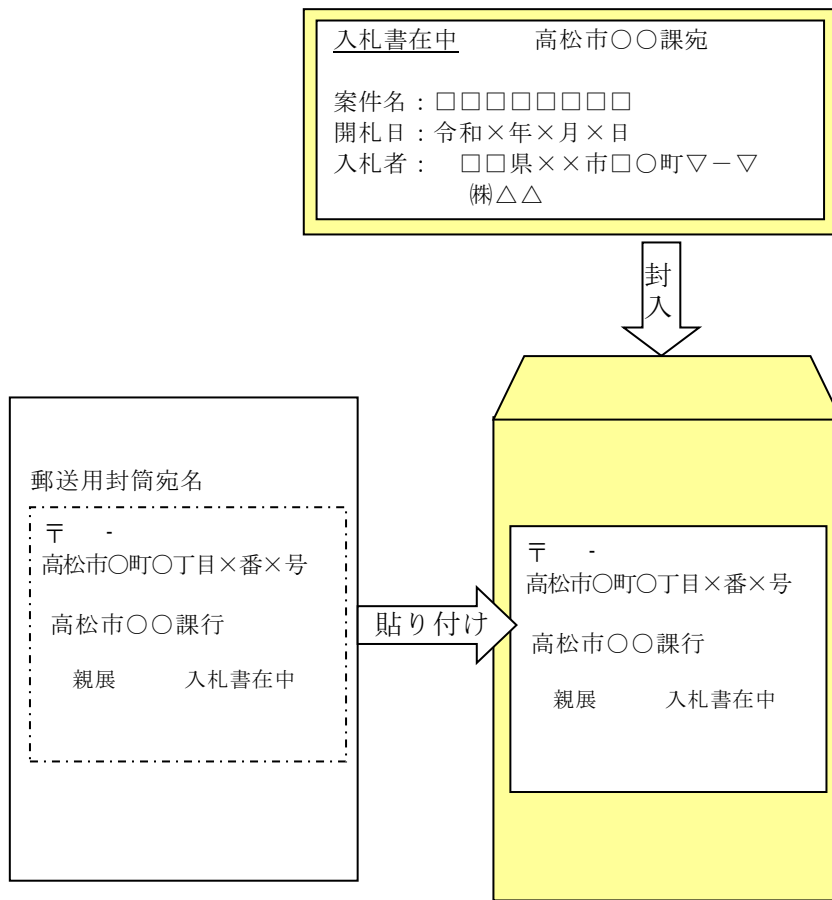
入札書在中　　高松市○○課宛

案件名：□□□□□□□□
開札日：令和×年×月×日
入札者：　□□県××市□○町▽－▽
㈱△△

封入

郵送用封筒宛名

〒　-
高松市○町○丁目×番×号

高松市○○課行

親展　　入札書在中

貼り付け

〒　-
高松市○町○丁目×番×号

高松市○○課行

親展　　入札書在中